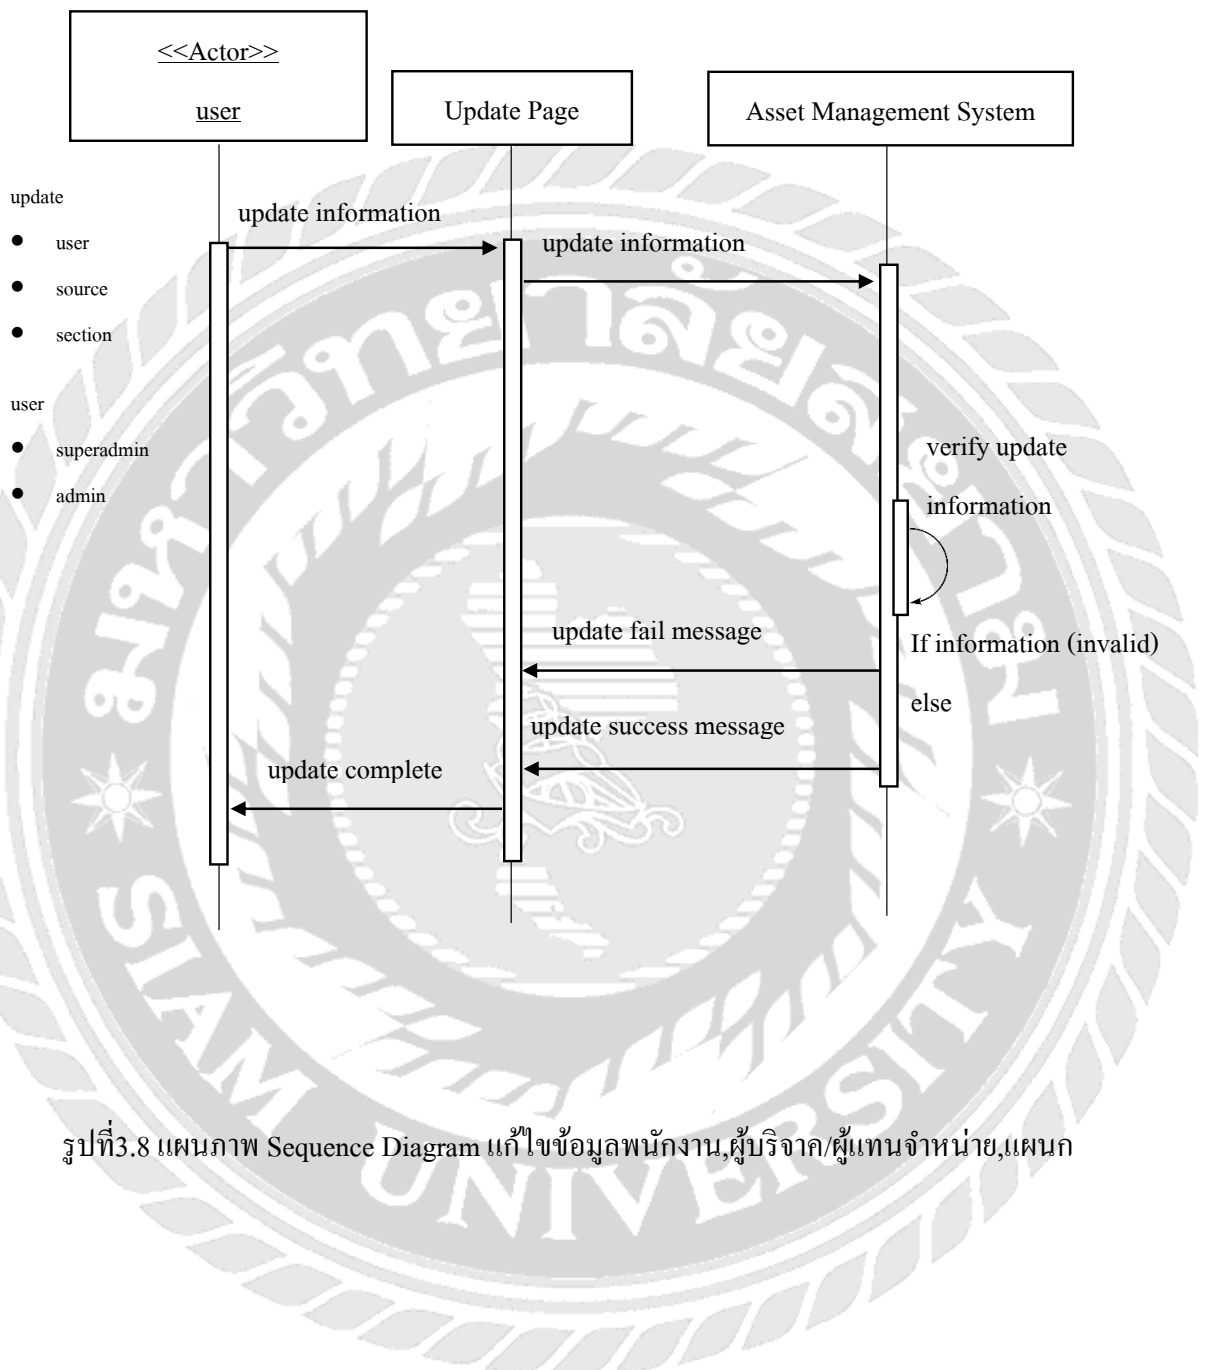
<<Actor>>

user

Update Page

Asset Management System

update

- user
- source
- section

user

- superadmin
- admin

update information

update information

verify update information

update fail message

If information (invalid)

else

update success message

update complete

SIAM UNIVERSITY

รูปที่3.8 แผนภาพ Sequence Diagram แก้ไขข้อมูลพนักงาน,ผู้บริจาค/ผู้แทนจำหน่าย,แผนก